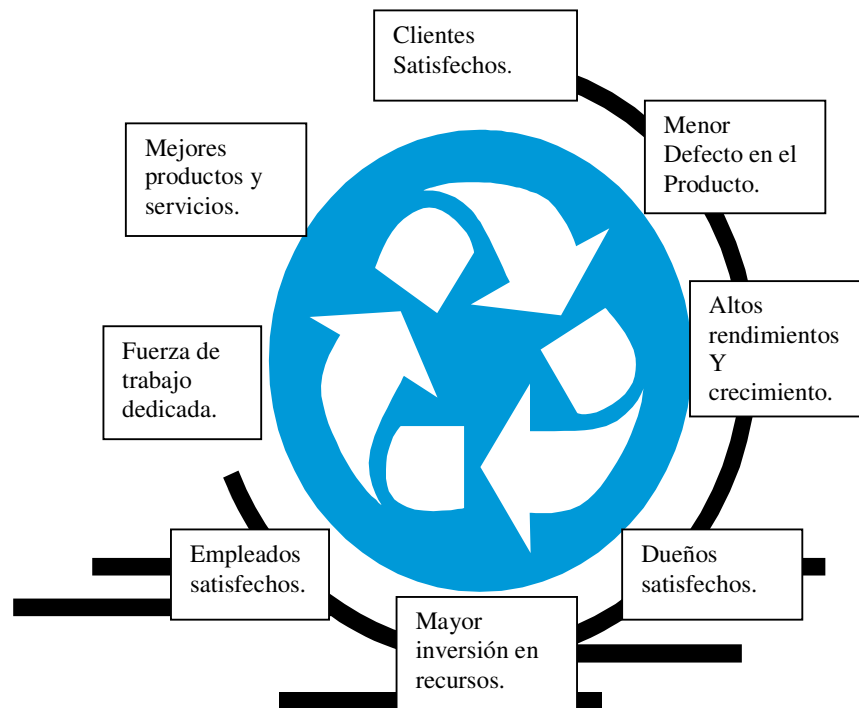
Clientes Satisfechos.

Menor Defecto en el Producto.

Altos rendimientos Y crecimiento.

Dueños satisfechos.

Mayor inversión en recursos.

Empleados satisfechos.

Fuerza de trabajo dedicada.

Mejores productos y servicios.